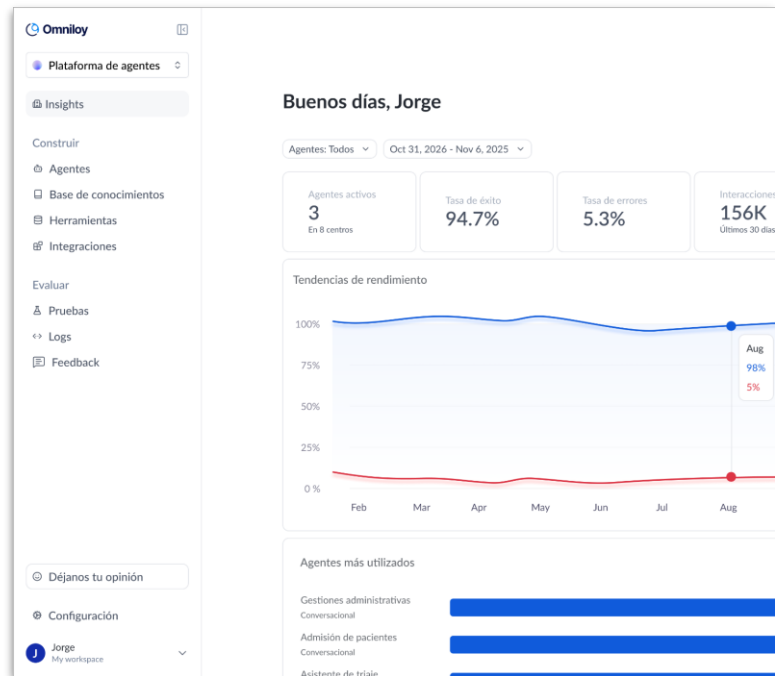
Omniloy

Plataforma de agentes

Insights

Construir

Agentes

Base de conocimientos

Herramientas

Integraciones

Evaluar

Pruebas

Logs

Feedback

Déjanos tu opinión

Configuración

J Jorge
My workspace

Buenos días, Jorge

Agentes: Todos

Oct 31, 2026 - Nov 6, 2025

Agentes activos
3
En 8 centros

Tasa de éxito
94.7%

Tasa de errores
5.3%

Interacciones
156K
Últimos 30 días

Tendencias de rendimiento

100%
75%
50%
25%
0 %

Feb Mar Apr May Jun Jul Aug

Aug
98%
5%

Agentes más utilizados

Gestiones administrativas
Conversacional

Admisión de pacientes
Conversacional

Asistente de triaje